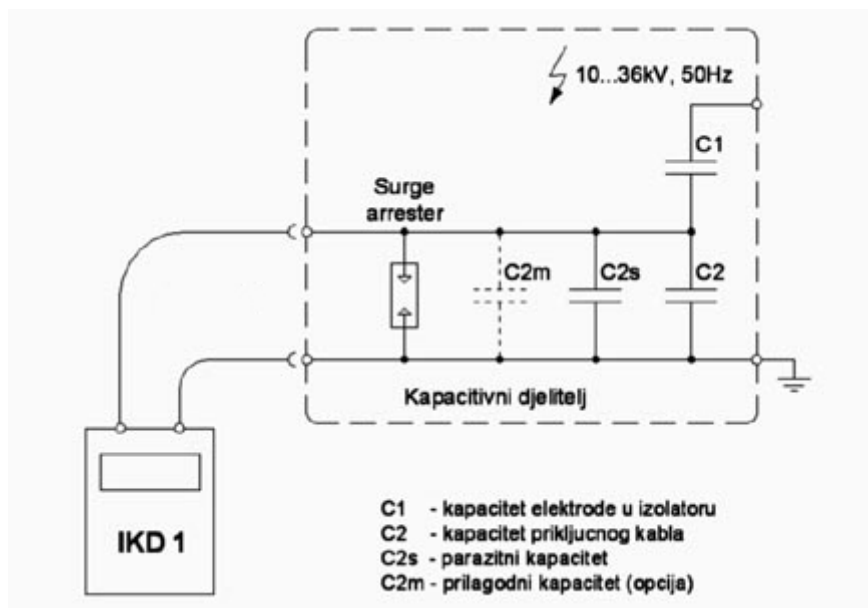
10...36kV, 50Hz

C1

Surge arrester

C2m

C2s

C2

Kapacitivni djelitelj

IKD 1

C1 - kapacitet elektrode u izolatoru
C2 - kapacitet prikljucnog kabla
C2s - parazitni kapacitet
C2m - prilagodni kapacitet (opcija)